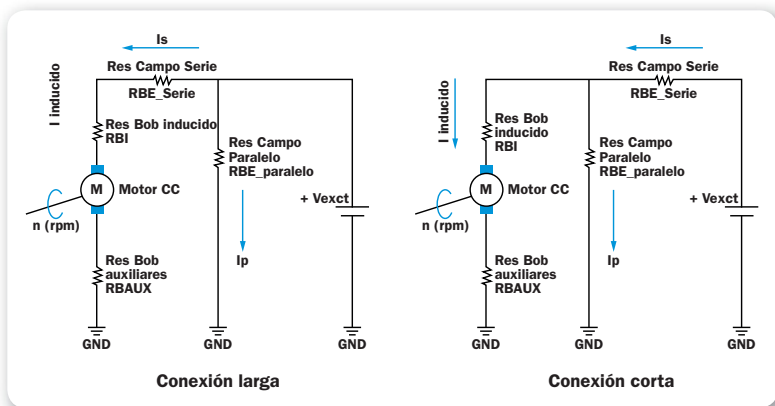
Is
Res Campo Serie
RBE_Serie
I inducido
Res Bob inducido
RBI
Res Campo
Paralelo
RBE_paralelo
M
Motor CC
+ Vexct
n (rpm)
Ip
Res Bob
auxiliares
RBAUX
GND
GND
GND
Conexión larga

Is
Res Campo Serie
RBE_Serie
I inducido
Res Bob
inducido
RBI
Res Campo
Paralelo
RBE_paralelo
M
Motor CC
+ Vexct
n (rpm)
Ip
Res Bob
auxiliares
RBAUX
GND
GND
GND
Conexión corta